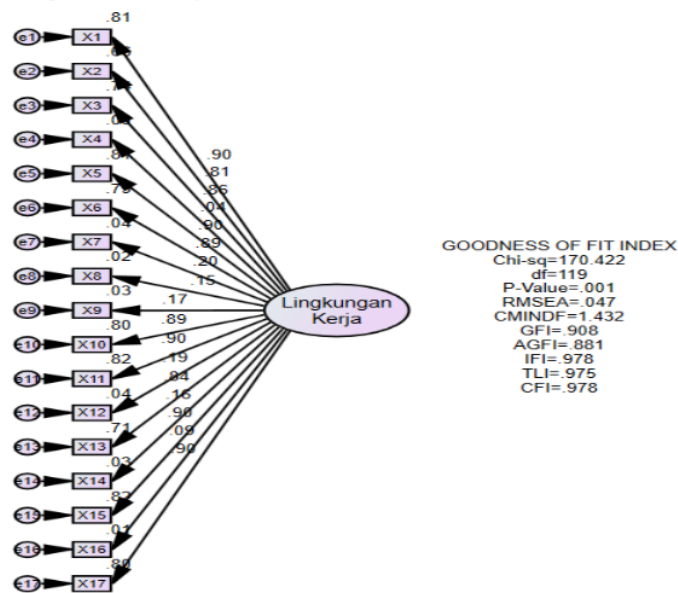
.81
e1 X1
.65
e2 X2
.74
e3 X3
.00
e4 X4
.81
e5 X5
.79
e6 X6
.04
e7 X7
.02
e8 X8
.03
e9 X9
.80
e10 X10
.82
e11 X11
.04
e12 X12
.71
e13 X13
.03
e14 X14
.82
e15 X15
.01
e16 X16
.80
e17 X17

.90
.81
.86
.04
.90
.89
.20
.15
.17
.89
.90
.19
.84
.16
.90
.09
.90

Lingkungan Kerja

GOODNESS OF FIT INDEX
Chi-sq=170.422
df=119
P-Value=.001
RMSEA=.047
CMINDF=1.432
GFI=.908
AGFI=.881
IFI=.978
TLI=.975
CFI=.978